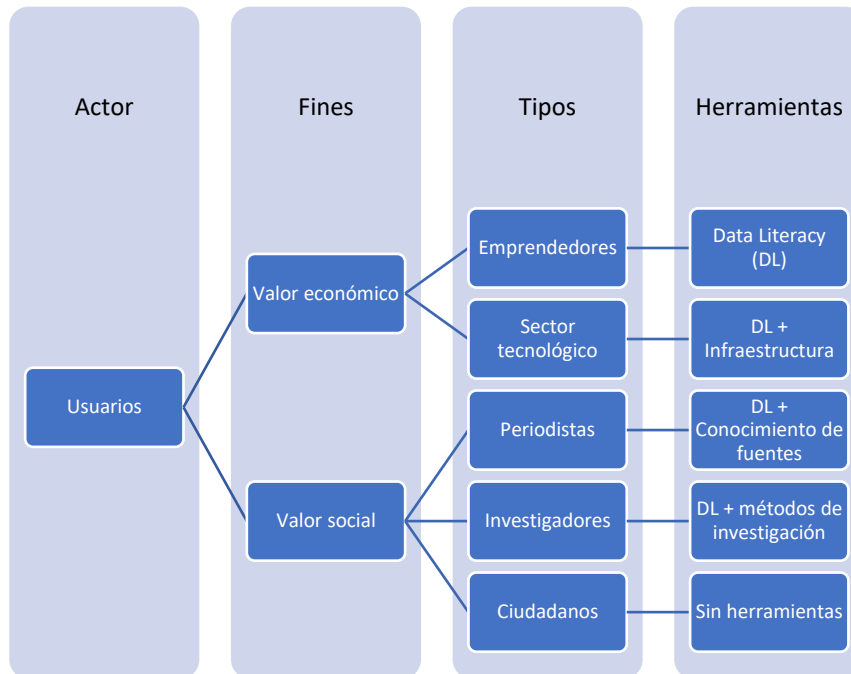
Actor

Fines

Tipos

Herramientas

Usuarios

Valor económico

Valor social

Emprendedores

Sector tecnológico

Periodistas

Investigadores

Ciudadanos

Data Literacy (DL)

DL + Infraestructura

DL + Conocimiento de fuentes

DL + métodos de investigación

Sin herramientas